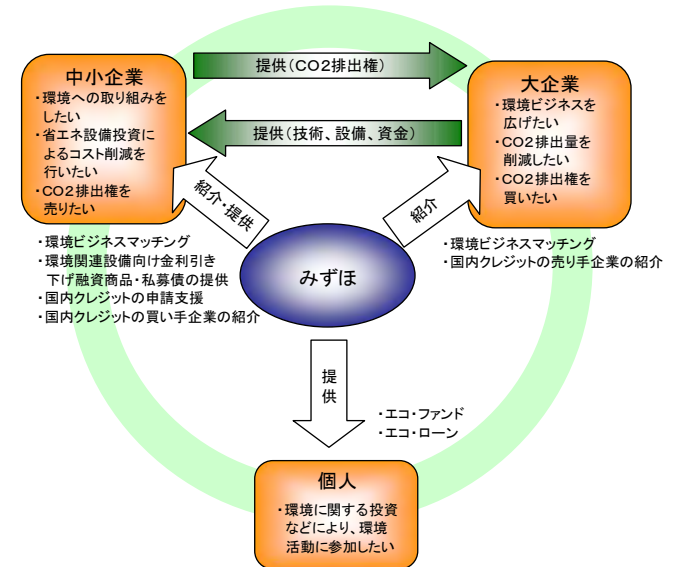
中小企業
・環境への取り組みをしたい
・省エネ設備投資によるコスト削減を行いたい
・CO2排出権を売りたい

提供（CO2排出権）

提供（技術、設備、資金）

大企業
・環境ビジネスを広げたい
・CO2排出量を削減したい
・CO2排出権を買いたい

紹介・提供

紹介

みずほ

・環境ビジネスマッチング
・環境関連設備向け金利引き下げ融資商品・私募債の提供
・国内クレジットの申請支援
・国内クレジットの買い手企業の紹介

・環境ビジネスマッチング
・国内クレジットの売り手企業の紹介

提供

・エコ・ファンド
・エコ・ローン

個人
・環境に関する投資などにより、環境活動に参加したい